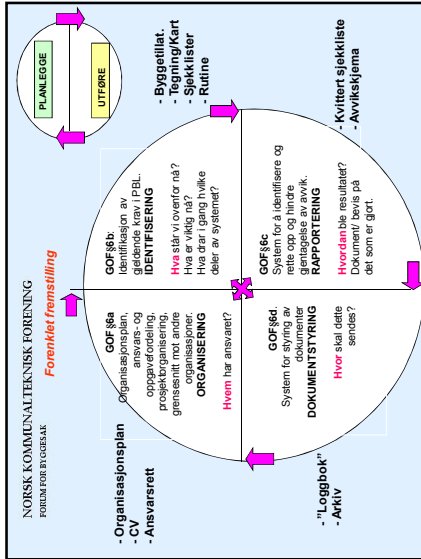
NORSK KOMMUNALTEKNISK FORENING
FORUM FOR BYGGESAK

Forenklet fremstilling

- Organisasjonsplan
- CV
- Ansvarsrett

GOF§6a
Organisasjonsplan, ansvars- og oppgavefordeling, prosjektorganisering, grensesnitt mot andre organisasjoner.
ORGANISERING

Hvem har ansvaret?

GOF§6b:
Identifikasjon av gjeldende krav i PBL.
IDENTIFISERING

Hva står vi ovenfor nå?
Hva er viktig nå?
Hva drar i gang hvilke deler av systemet?

PLANLEGGE

UTFØRE

- Byggetillat.
- Tegning/Kart
- Sjekklister
- Rutine

- "Loggbok"
- Arkiv

GOF§6d.
System for styring av dokumenter
DOKUMENTSTYRING

Hvor skal dette sendes?

GOF§6c
System for å identifisere og rette opp og hindre gjentagelse av avvik.
RAPPORTERING

Hvordan ble resultatet? Dokument/ bevis på det som er gjort.

- Kvittert sjekkliste
- Avviksjema